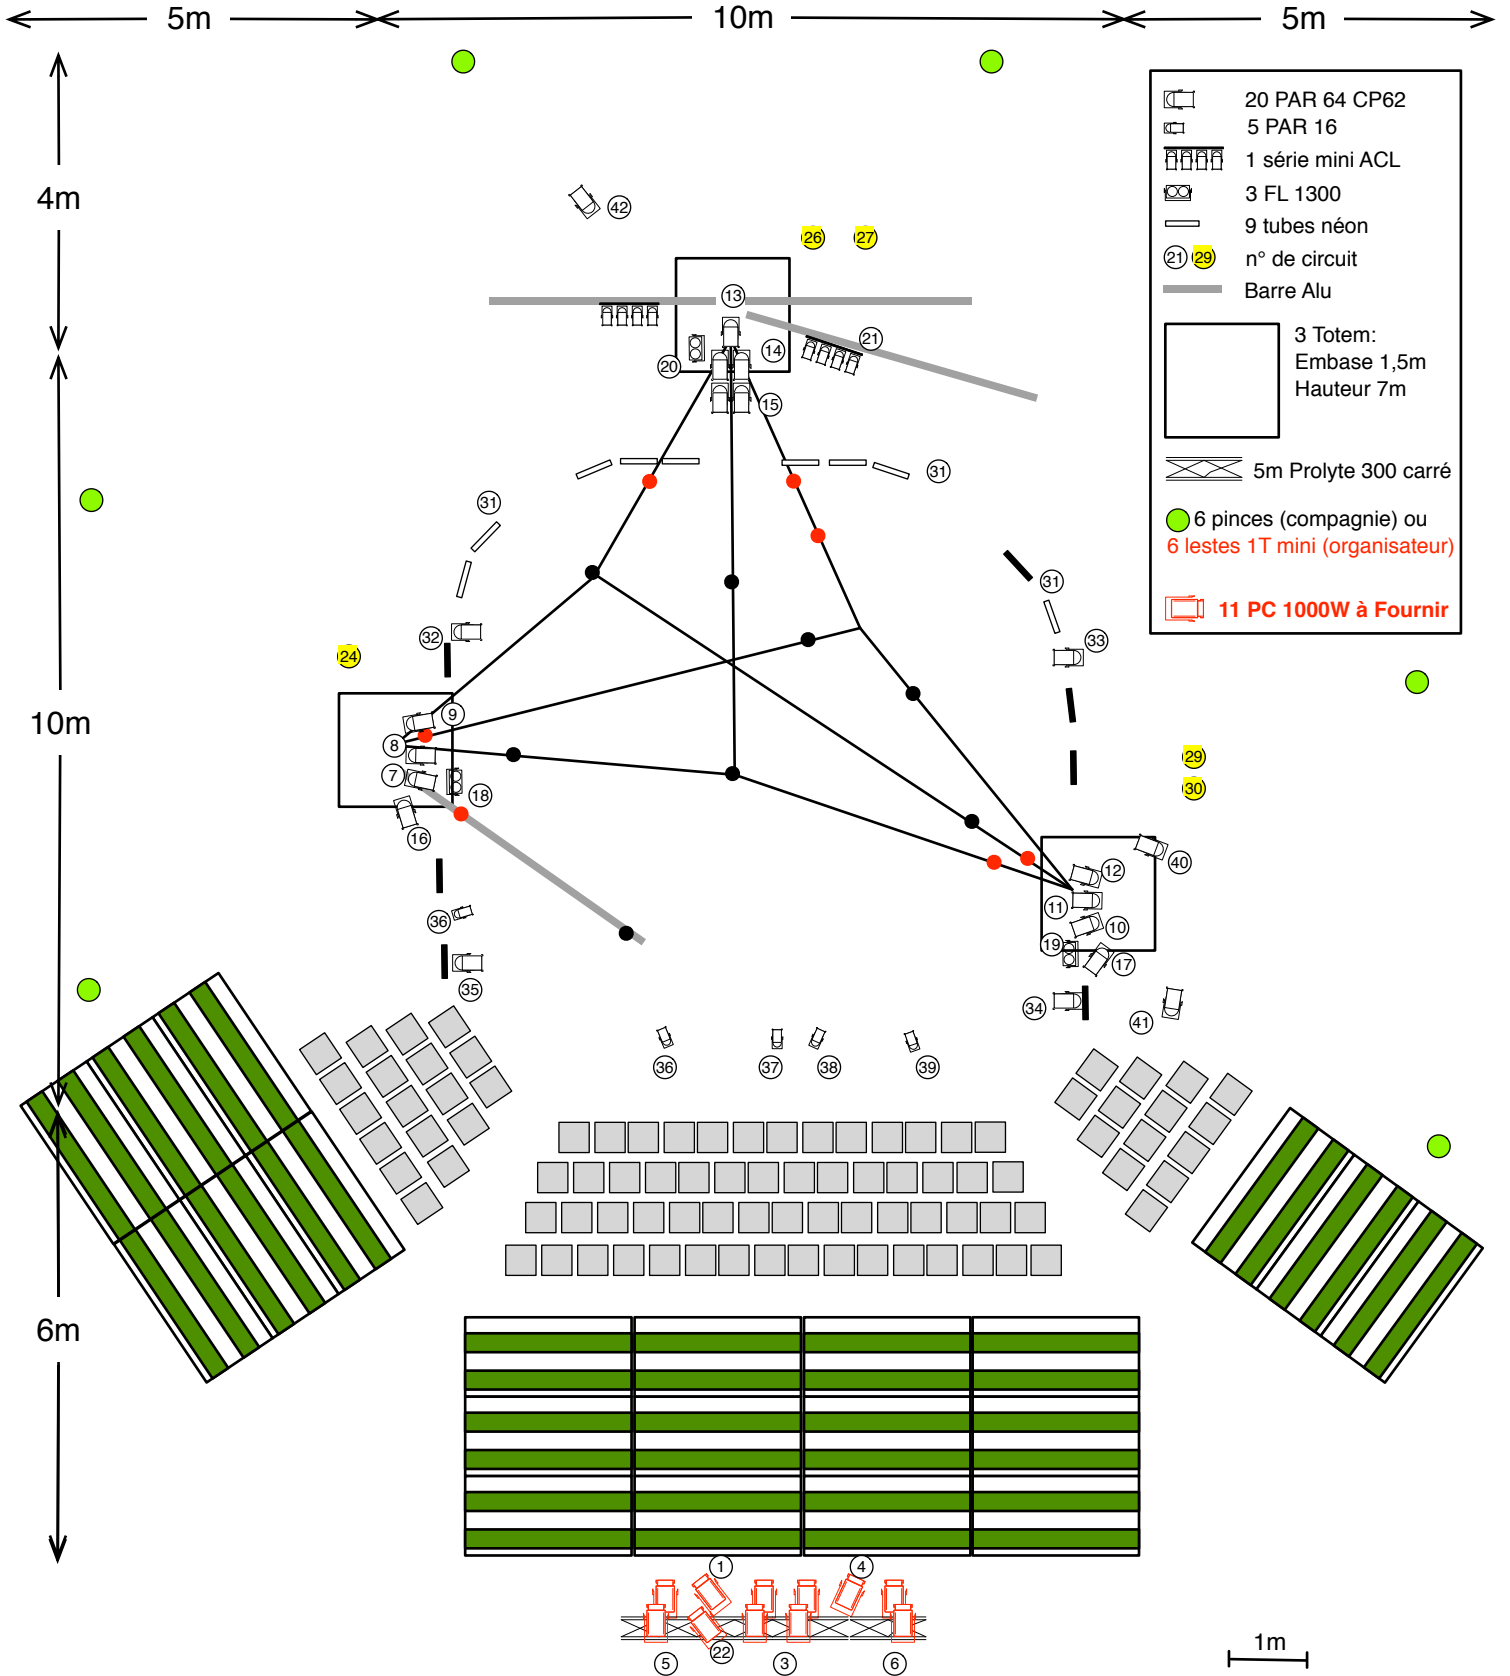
5m
10m
5m
4m
10m
6m

20 PAR 64 CP62
5 PAR 16
1 série mini ACL
3 FL 1300
9 tubes néon
21 29 n° de circuit
Barre Alu
3 Totem:
Embase 1,5m
Hauteur 7m
5m Prolyte 300 carré
6 pinces (compagnie) ou
6 lestes 1T mini (organisateur)
11 PC 1000W à Fournir

42
26
27
13
21
14
20
15
31
31
31
31
32
33
24
9
8
7
18
16
29
30
40
12
11
10
19
17
36
35
34
41
36
37
38
39
1
4
22
5
3
6
1m